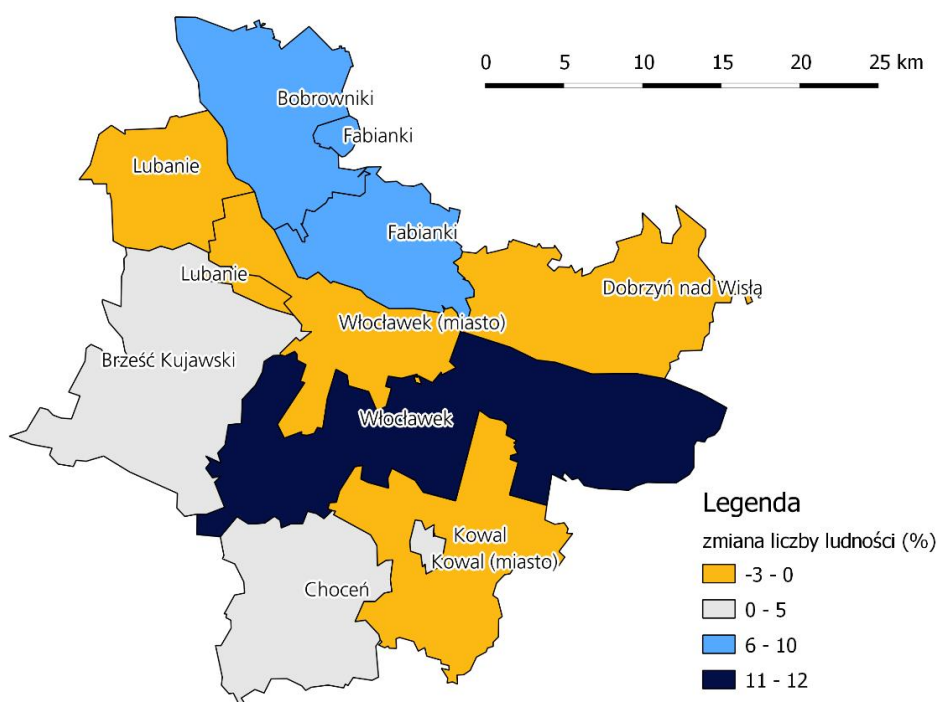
0 5 10 15 20 25 km

Bobrowniki
Fabianki
Lubanie
Fabianki
Lubanie
Dobrzyń nad Wisłą
Włocławek (miasto)
Brześć Kujawski
Włocławek
Kowal
Kowal (miasto)
Choceń

Legenda
zmiana liczby ludności (%)
-3 - 0
0 - 5
6 - 10
11 - 12